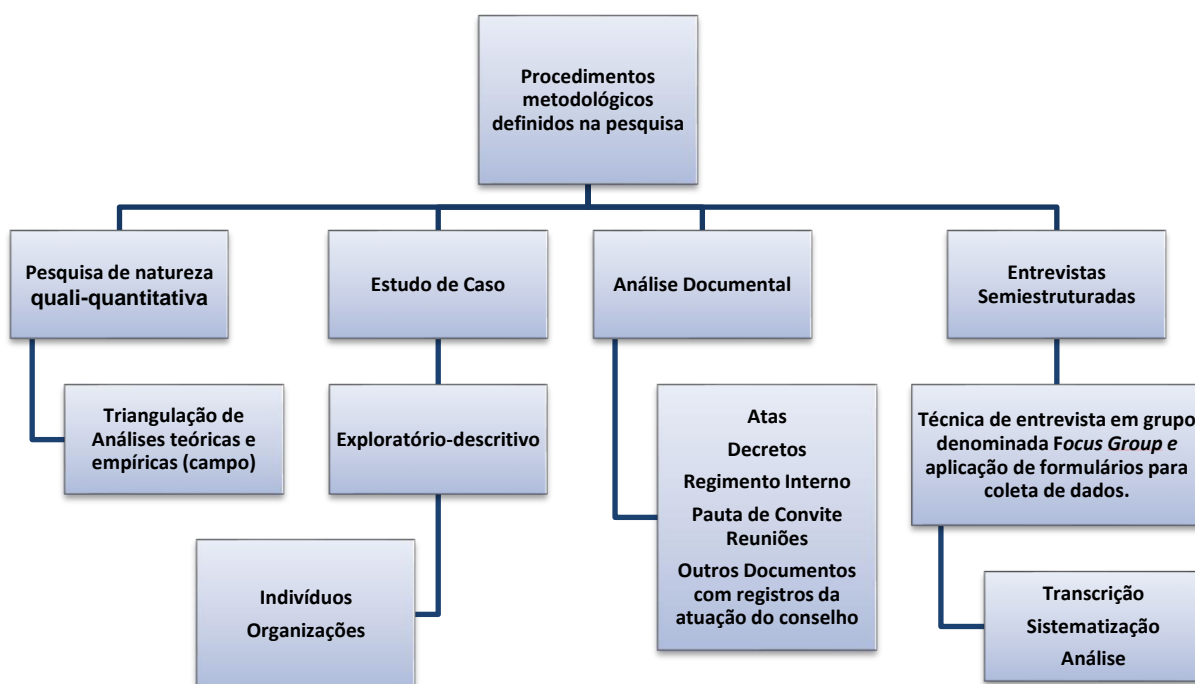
Procedimentos metodológicos definidos na pesquisa

Pesquisa de natureza quali-quantitativa

Triangulação de Análises teóricas e empíricas (campo)

Estudo de Caso

Exploratório-descritivo

Indivíduos
Organizações

Análise Documental

Atas
Decretos
Regimento Interno
Pauta de Convite Reuniões
Outros Documentos com registros da atuação do conselho

Entrevistas Semiestruturadas

Técnica de entrevista em grupo denominada Focus Group e aplicação de formulários para coleta de dados.

Transcrição
Sistematização
Análise